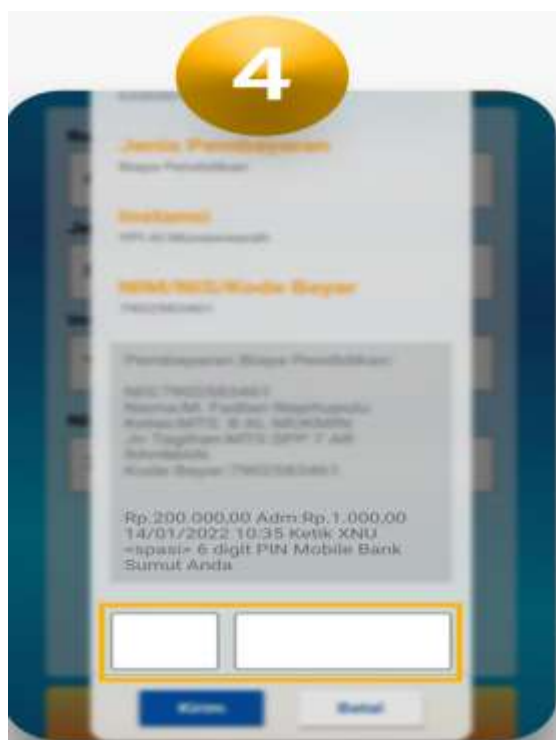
4

Jenis Pembayaran

Biaya Pendidikan

Instansi

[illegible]

NIM/NIS/Kode Bayar

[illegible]

Pembayaran Biaya Pendidikan:

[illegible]

Rp.200.000,00 Adm:Rp.1.000,00 14/01/2022 10:35 Ketik XNU <spasi> 6 digit PIN Mobile Bank Sumut Anda

Kirim

Batal